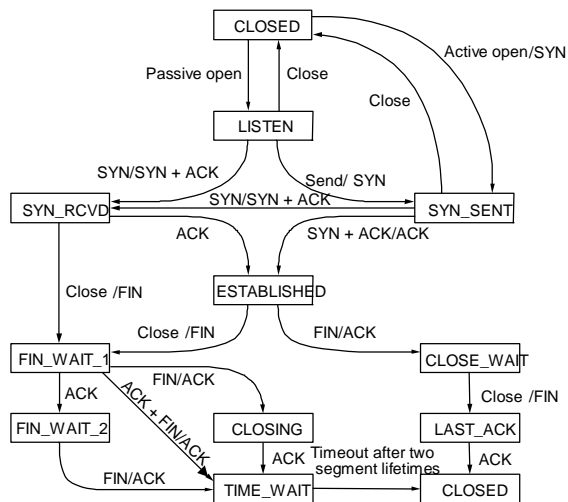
CLOSED

Active open/SYN

Passive open

Close

Close

LISTEN

SYN/SYN + ACK

Send/ SYN

SYN_RCVD

SYN/SYN + ACK

SYN_SENT

ACK

SYN + ACK/ACK

Close /FIN

ESTABLISHED

Close /FIN

FIN/ACK

FIN_WAIT_1

CLOSE_WAIT

FIN/ACK

ACK

ACK + FIN/ACK

Close /FIN

FIN_WAIT_2

CLOSING

LAST_ACK

Timeout after two segment lifetimes

ACK

ACK

FIN/ACK

TIME_WAIT

CLOSED